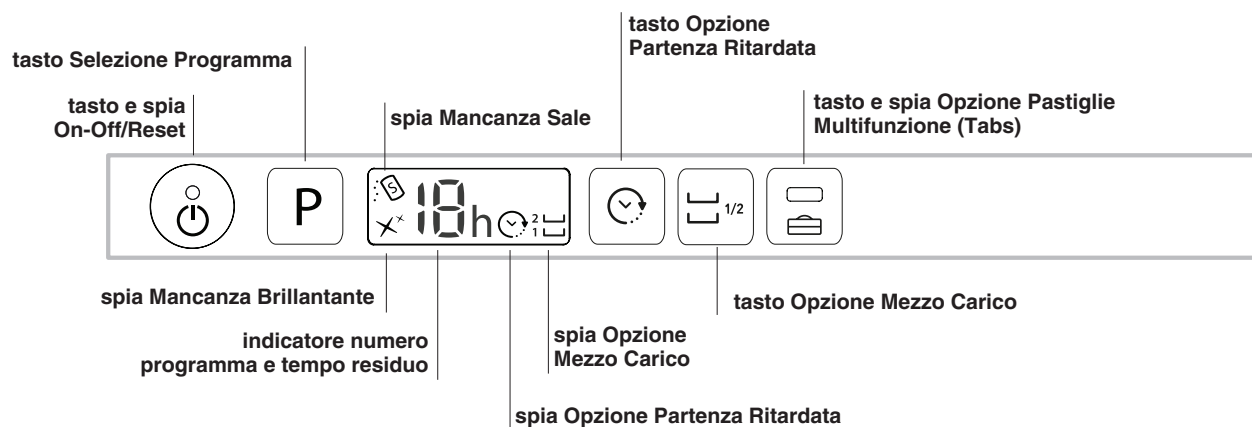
tasto Selezione Programma

tasto e spia On-Off/Reset

spia Mancanza Sale

tasto Opzione Partenza Ritardata

tasto e spia Opzione Pastiglie Multifunzione (Tabs)

P

18h

2

1

1/2

spia Mancanza Brillantante

indicatore numero programma e tempo residuo

spia Opzione Mezzo Carico

tasto Opzione Mezzo Carico

spia Opzione Partenza Ritardata